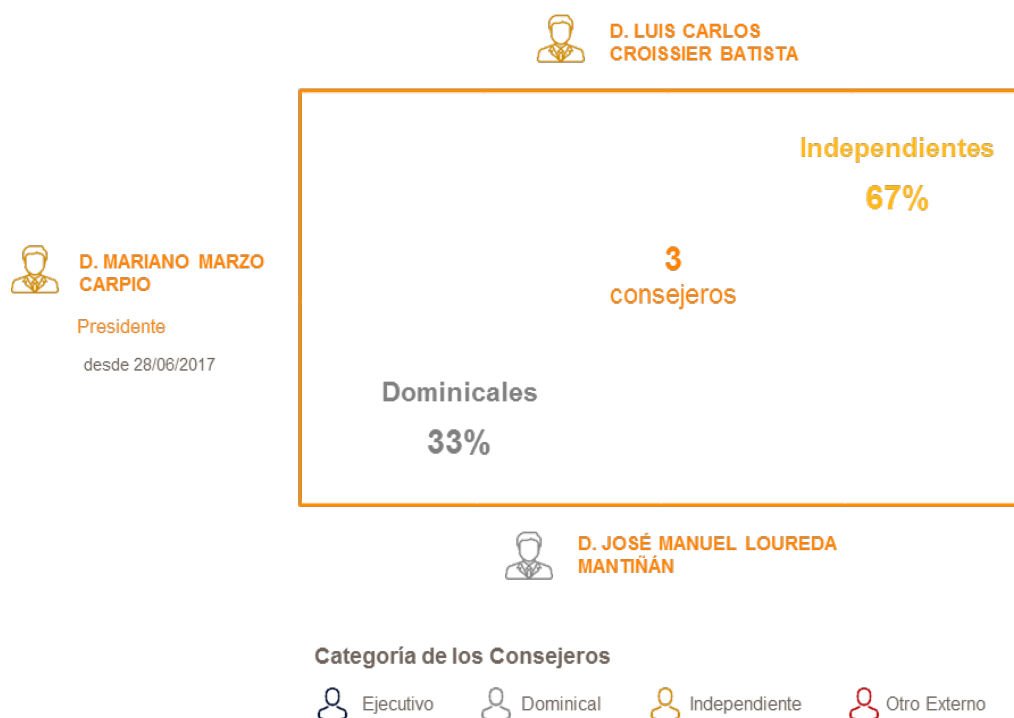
D. LUIS CARLOS CROISSIER BATISTA

Independientes
67%

D. MARIANO MARZO CARPIO
Presidente
desde 28/06/2017

3
consejeros

Dominicales
33%

D. JOSÉ MANUEL LOUREDA MANTIÑÁN

Categoría de los Consejeros

Ejecutivo Dominical Independiente Otro Externo